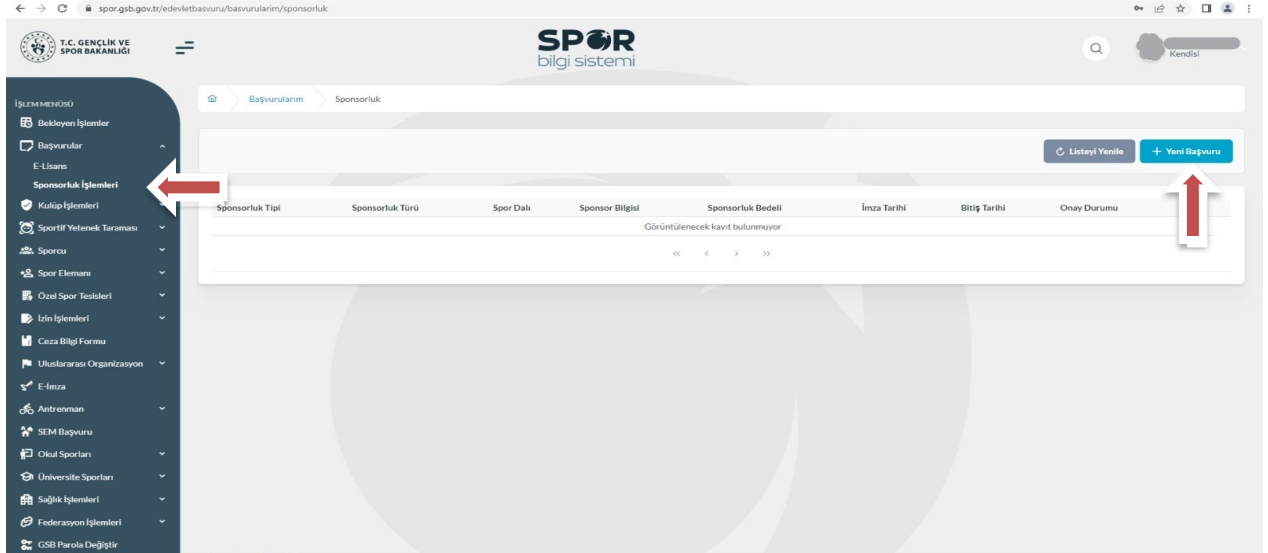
spor.gsb.gov.tr/edevletbasvuru/basvurularim/sponsorluk

T.C. GENÇLİK VE SPOR BAKANLIĞI

SPOR bilgi sistemi

Kendisi

İŞLEM MENÜSÜ
Bekleyen İşlemler
Başvurular
E-Lisans
Sponsorluk İşlemleri
Kulüp İşlemleri
Sportif Yetenek Taraması
Sporcu
Spor Elemanı
Özel Spor Tesisleri
İzin İşlemleri
Ceza Bilgi Formu
Uluslararası Organizasyon
E-İmza
Antrenman
SEM Başvuru
Okul Sporları
Üniversite Sporları
Sağlık İşlemleri
Federasyon İşlemleri
GSB Parola Değiştir

Başvurularım Sponsorluk

Listeyi Yenile
+ Yeni Başvuru

| Sponsorluk Tipi | Sponsorluk Türü | Spor Dalı | Sponsor Bilgisi | Sponsorluk Bedeli | İmza Tarihi | Bitiş Tarihi | Onay Durumu |
|---|---|---|---|---|---|---|---|
| Görüntülenecek kayıt bulunmuyor | | | | | | | |

« ‹ › »